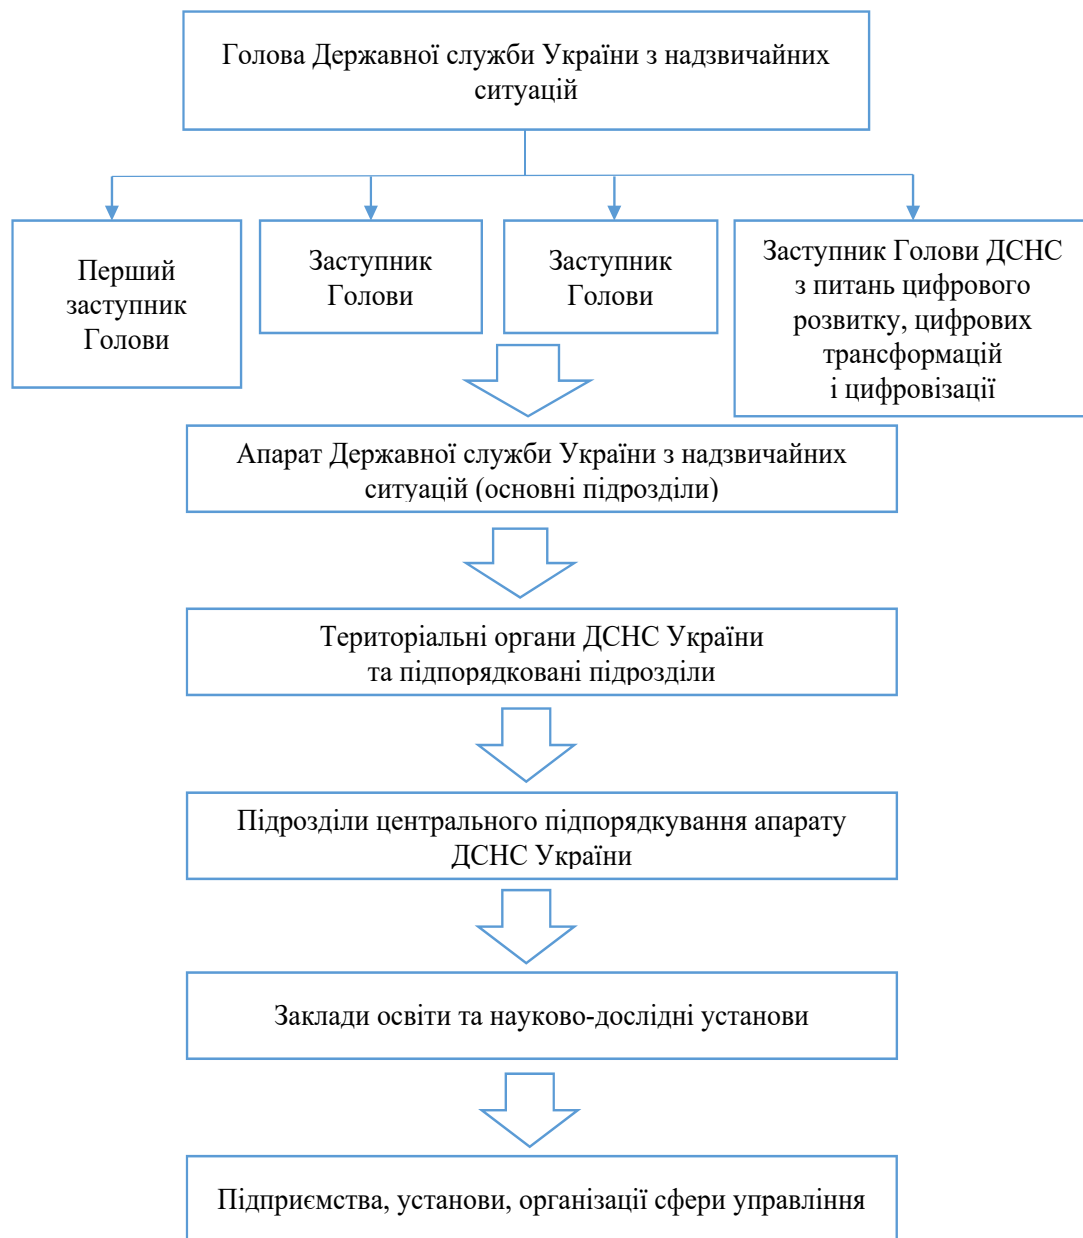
Голова Державної служби України з надзвичайних ситуацій

Перший заступник Голови

Заступник Голови

Заступник Голови

Заступник Голови ДСНС з питань цифрового розвитку, цифрових трансформацій і цифровізації

Апарат Державної служби України з надзвичайних ситуацій (основні підрозділи)

Територіальні органи ДСНС України та підпорядковані підрозділи

Підрозділи центрального підпорядкування апарату ДСНС України

Заклади освіти та науково-дослідні установи

Підприємства, установи, організації сфери управління